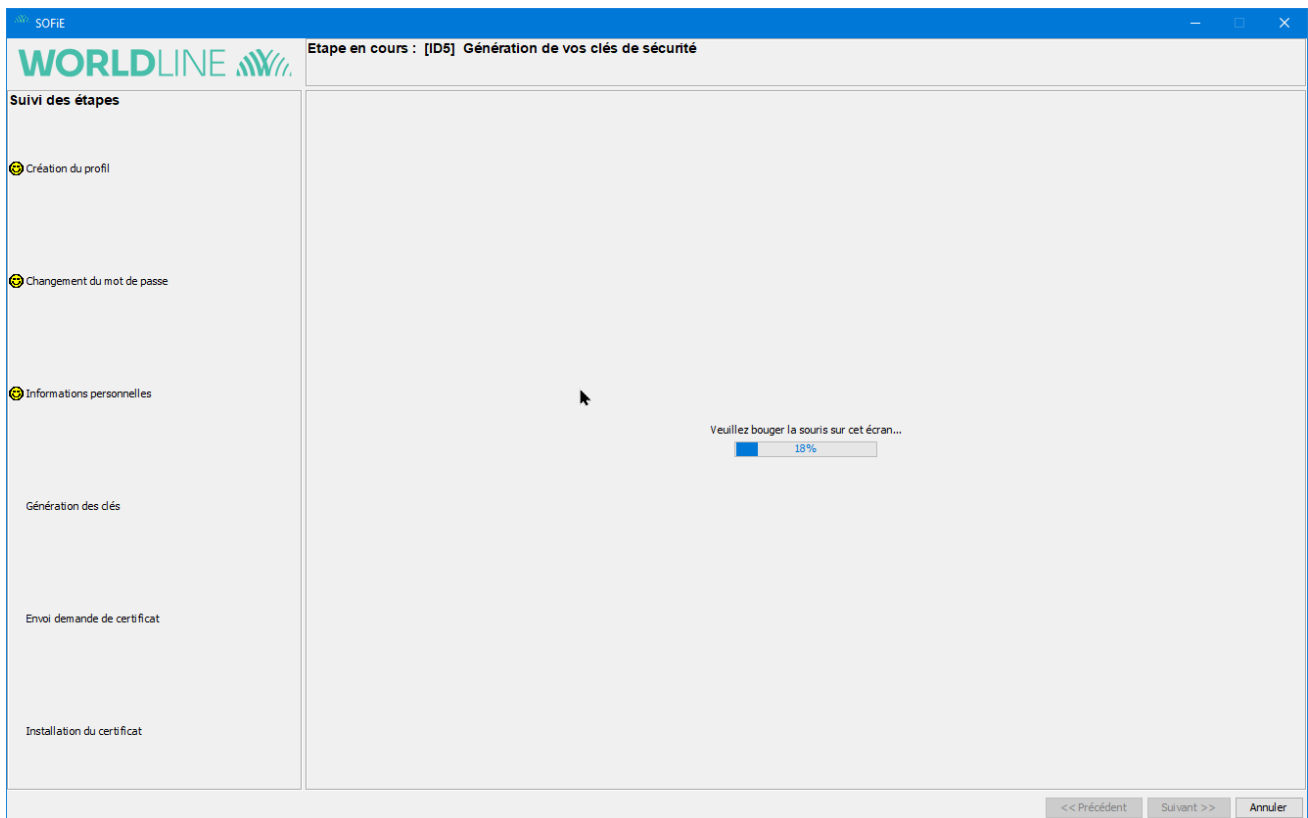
SOFiE

WORLDLINE

Etape en cours : [ID5] Génération de vos clés de sécurité

Suivi des étapes

Création du profil

Changement du mot de passe

Informations personnelles

Génération des clés

Envoi demande de certificat

Installation du certificat

Veuillez bouger la souris sur cet écran...

18%

<< Précédent

Suivant >>

Annuler